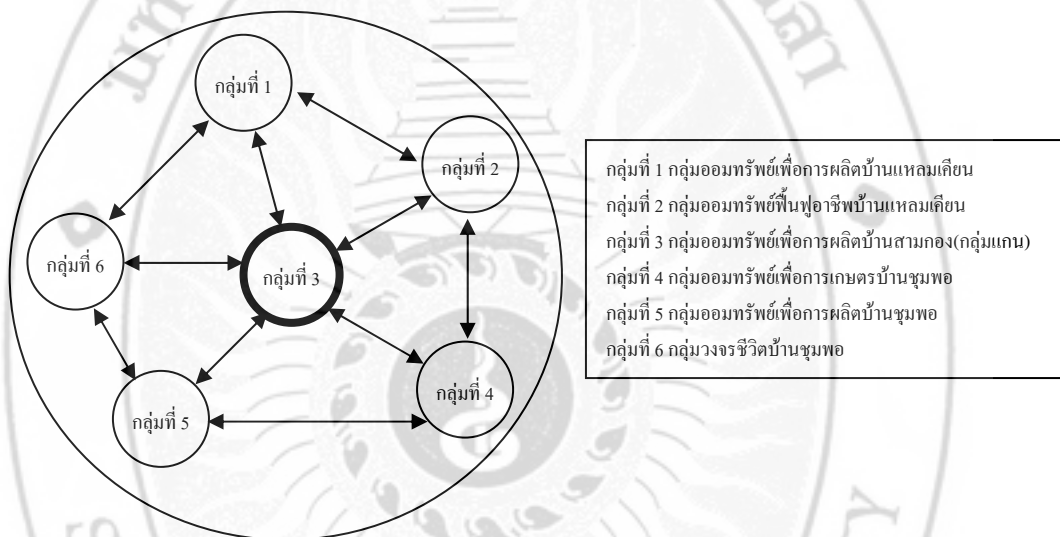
กลุ่มที่ 1

กลุ่มที่ 2

กลุ่มที่ 6

กลุ่มที่ 3

กลุ่มที่ 4

กลุ่มที่ 5

กลุ่มที่ 1 กลุ่มออมทรัพย์เพื่อการผลิตบ้านแหลมเคียน
กลุ่มที่ 2 กลุ่มออมทรัพย์ฟื้นฟูอาชีพบ้านแหลมเคียน
กลุ่มที่ 3 กลุ่มออมทรัพย์เพื่อการผลิตบ้านสามกอง(กลุ่มแกน)
กลุ่มที่ 4 กลุ่มออมทรัพย์เพื่อการเกษตรบ้านชุมพอ
กลุ่มที่ 5 กลุ่มออมทรัพย์เพื่อการผลิตบ้านชุมพอ
กลุ่มที่ 6 กลุ่มวงจรชีวิตบ้านชุมพอ